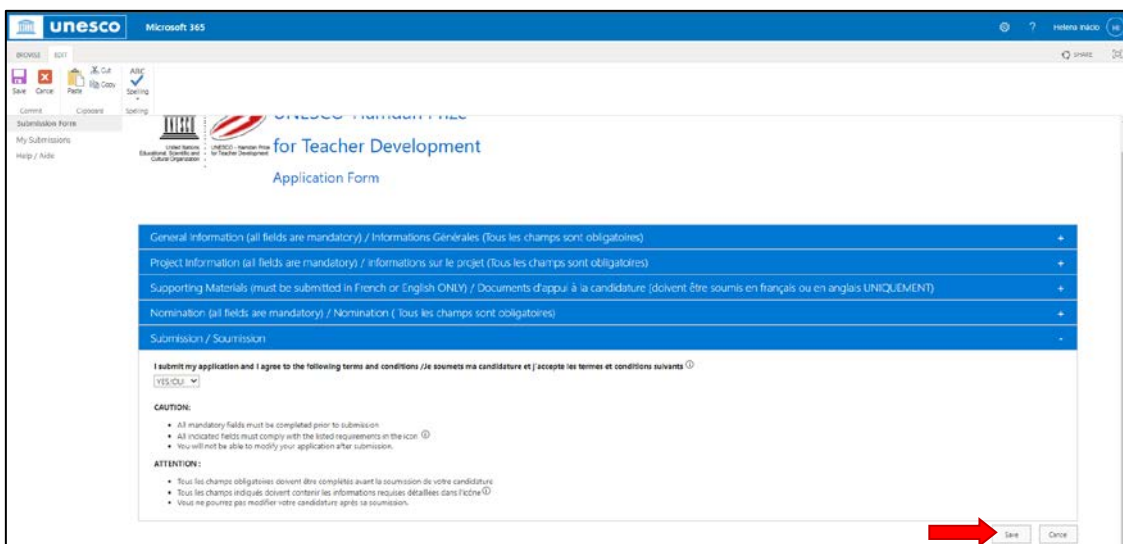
unesco Microsoft 365

Helena Inácio HI

BROWSE EDIT

SHARE

Save Cancel Paste Cut Copy Spelling

Commit Clipboard Spelling

Submission Form

My Submissions

Help / Aide

United Nations Educational, Scientific and Cultural Organization

UNESCO - Hamdan Prize for Teacher Development

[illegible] for Teacher Development

Application Form

General Information (all fields are mandatory) / Informations Générales (Tous les champs sont obligatoires) +

Project Information (all fields are mandatory) / Informations sur le projet (Tous les champs sont obligatoires) +

Supporting Materials (must be submitted in French or English ONLY) / Documents d'appui à la candidature (doivent être soumis en français ou en anglais UNIQUEMENT) +

Nomination (all fields are mandatory) / Nomination ( Tous les champs sont obligatoires) +

Submission / Soumission -

I submit my application and I agree to the following terms and conditions /Je soumets ma candidature et j'accepte les termes et conditions suivants ⓘ

YES/OUI

CAUTION:

• All mandatory fields must be completed prior to submission
• All indicated fields must comply with the listed requirements in the icon ⓘ
• You will not be able to modify your application after submission.

ATTENTION :

• Tous les champs obligatoires doivent être complétés avant la soumission de votre candidature
• Tous les champs indiqués doivent contenir les informations requises détaillées dans l'icône ⓘ
• Vous ne pourrez pas modifier votre candidature après sa soumission.

Save Cancel